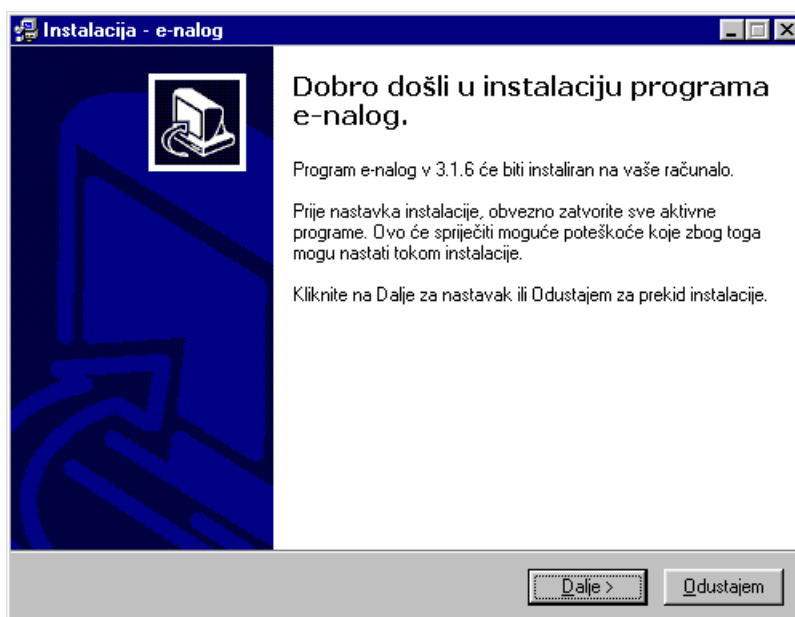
Instalacija - e-nalog

Dobro došli u instalaciju programa e-nalog.

Program e-nalog v 3.1.6 će biti instaliran na vaše računalo.

Prije nastavka instalacije, obvezno zatvorite sve aktivne programe. Ovo će spriječiti moguće poteškoće koje zbog toga mogu nastati tokom instalacije.

Kliknite na Dalje za nastavak ili Odustajem za prekid instalacije.

Dalje >
Odustajem